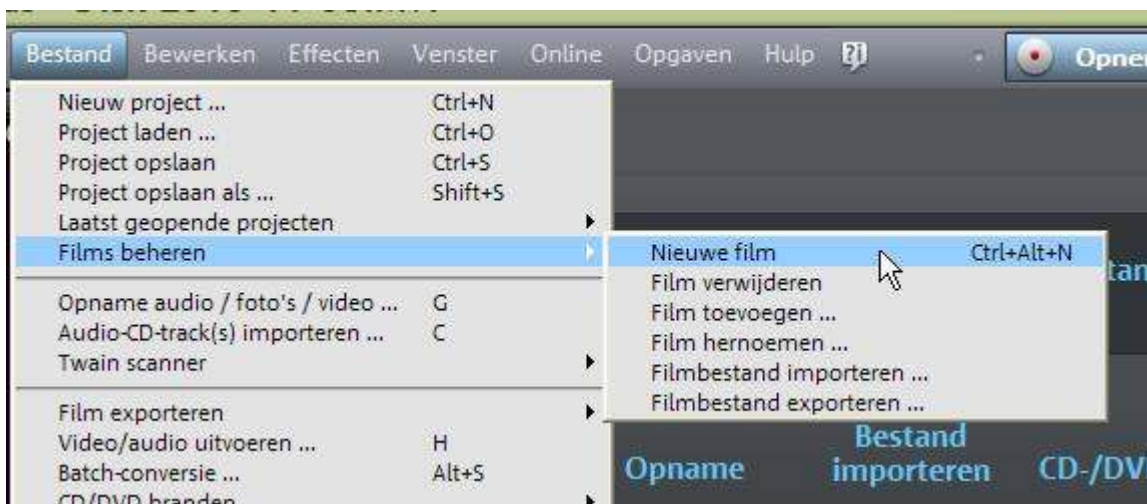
Bestand Bewerken Effecten Venster Online Opgaven Hulp Opne

| | |
|---|---|
| Nieuw project ... | Ctrl+N |
| Project laden ... | Ctrl+O |
| Project opslaan | Ctrl+S |
| Project opslaan als ... | Shift+S |
| Laatst geopende projecten | |
| Films beheren | |
| Opname audio / foto's / video ... | G |
| Audio-CD-track(s) importeren ... | C |
| Twain scanner | |
| Film exporteren | |
| Video/audio uitvoeren ... | H |
| Batch-conversie ... | Alt+S |
| CD/DVD branden | |

| | |
|---|---|
| Nieuwe film | Ctrl+Alt+N |
| Film verwijderen | |
| Film toevoegen ... | |
| Film hernoemen ... | |
| Filmbestand importeren ... | |
| Filmbestand exporteren ... | |

tan

Opname
Bestand importeren
CD-/DV